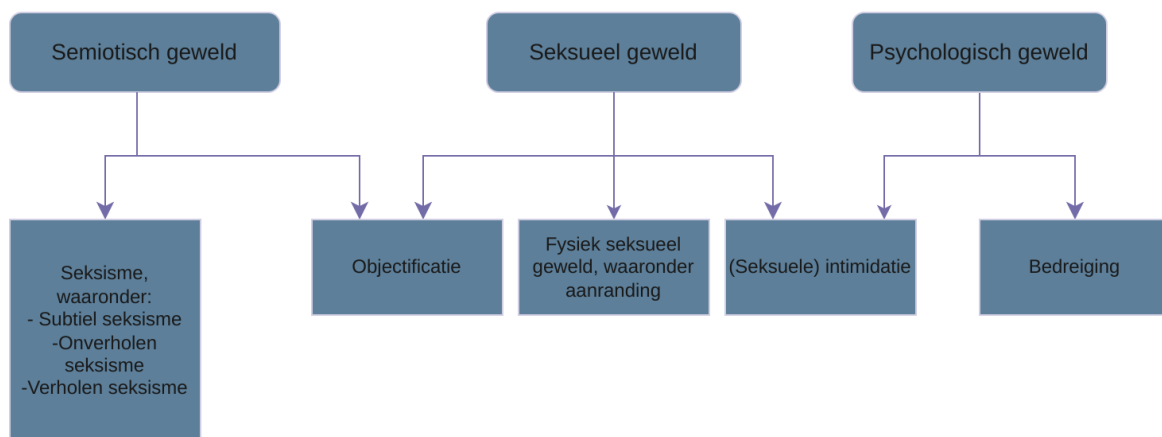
Semiotisch geweld

Seksueel geweld

Psychologisch geweld

Seksisme, waaronder:
- Subtiel seksisme
-Onverholen seksisme
-Verholen seksisme

Objectificatie

Fysiek seksueel geweld, waaronder aanranding

(Seksuele) intimidatie

Bedreiging